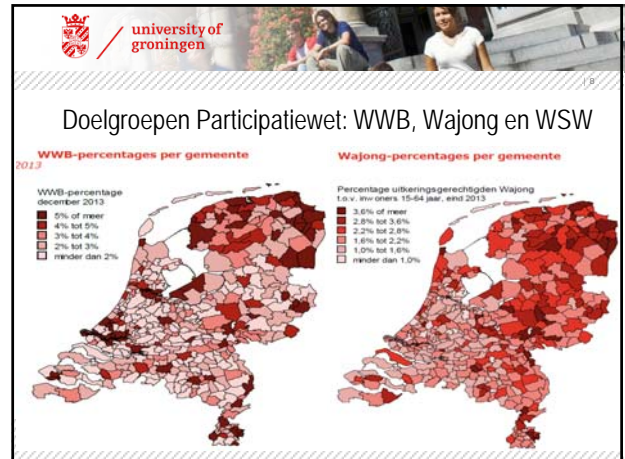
university of groningen

| 8

Doelgroepen Participatiewet: WWB, Wajong en WSW

WWB-percentages per gemeente
2013

WWB-percentage december 2013
5% of meer
4% tot 5%
3% tot 4%
2% tot 3%
minder dan 2%

Wajong-percentages per gemeente

Percentage uitkeringsgerechtigden Wajong t.o.v. inwoners 15-64 jaar, eind 2013
3,6% of meer
2,8% tot 3,6%
2,2% tot 2,8%
1,6% tot 2,2%
1,0% tot 1,6%
minder dan 1,0%